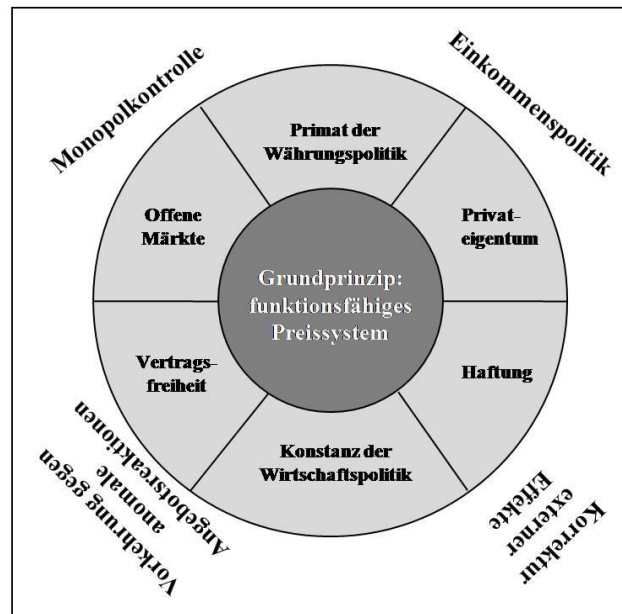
Monopolkontrolle

Einkommenspolitik

Primat der Währungspolitik

Offene Märkte

Privateigentum

Grundprinzip: funktionsfähiges Preissystem

Vertragsfreiheit

Haftung

Konstanz der Wirtschaftspolitik

Vorkehrung gegen anomale Angebotsreaktionen

Korrektur externer Effekte